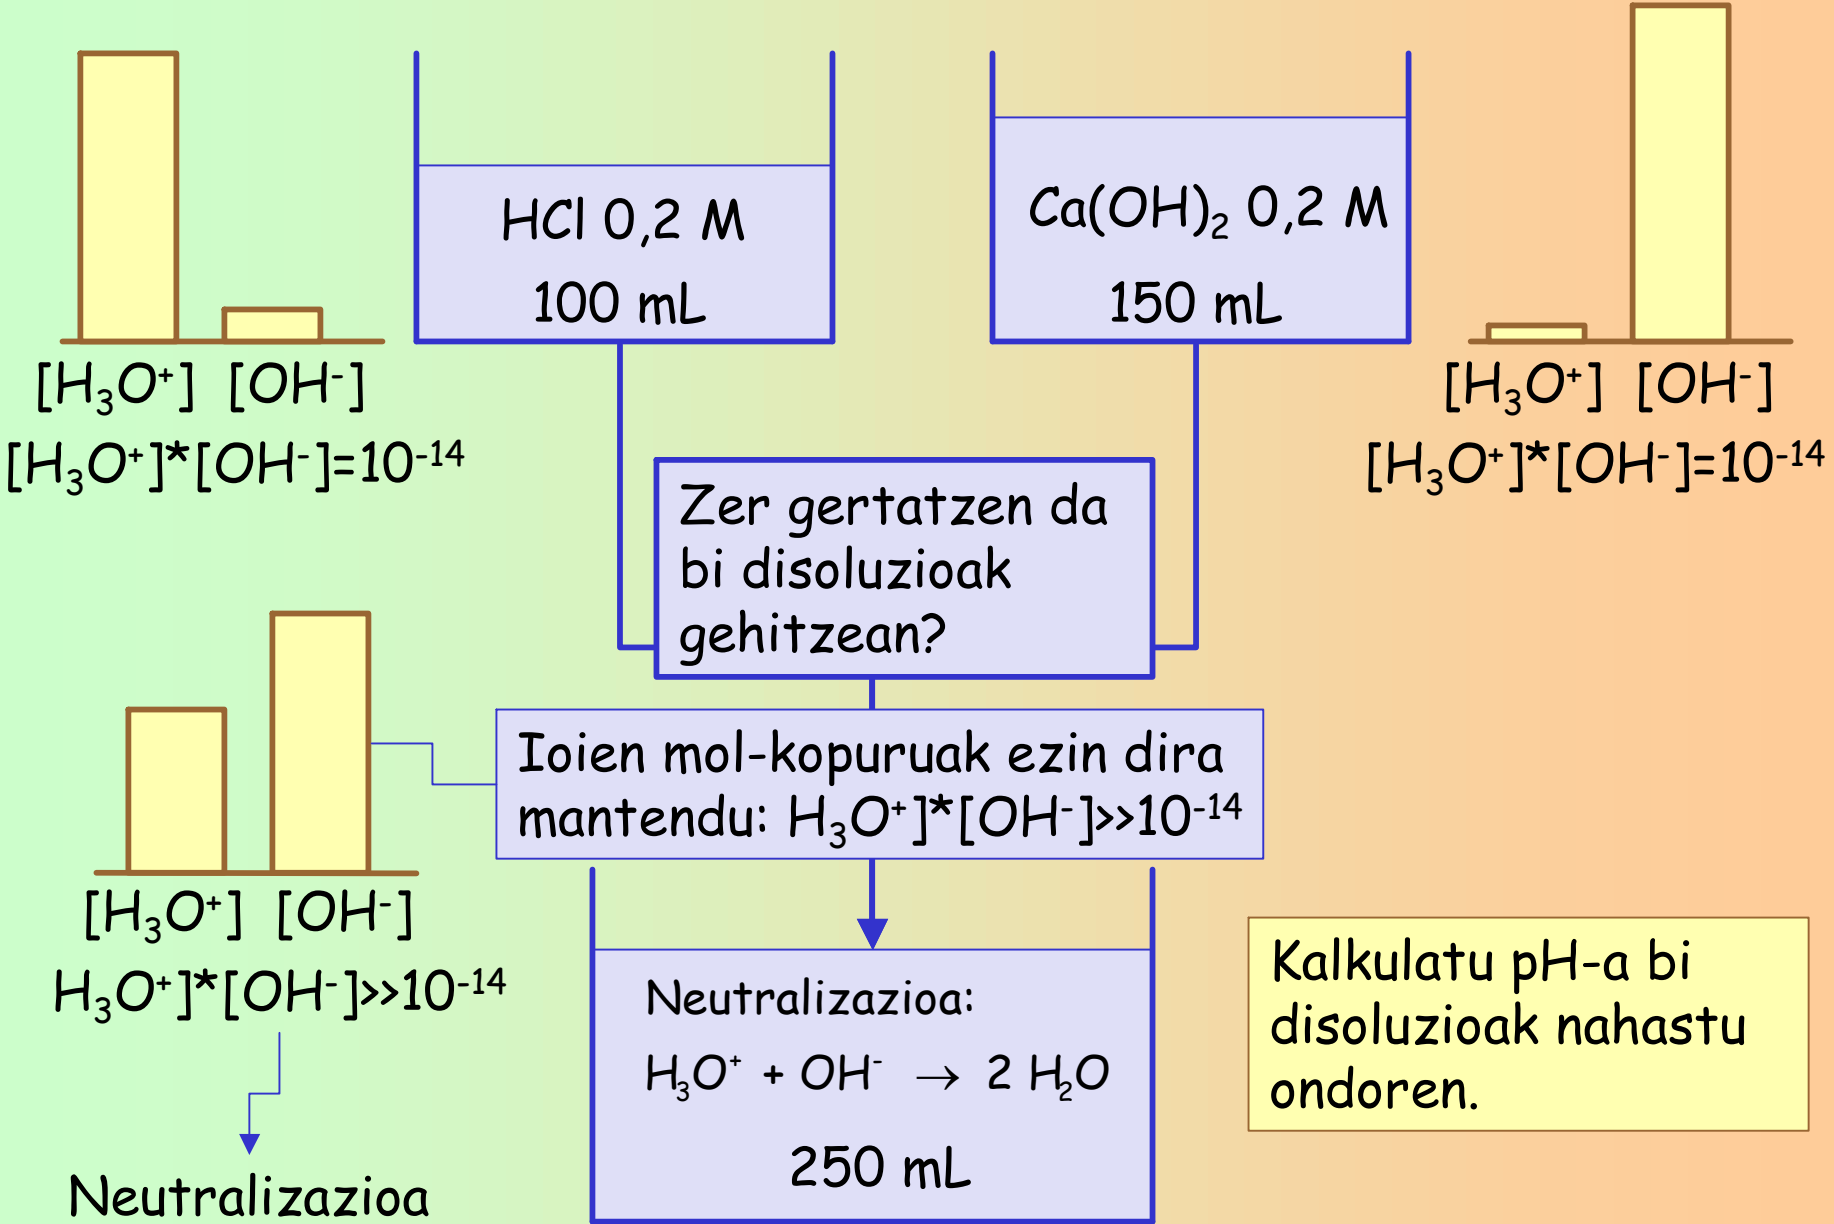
$[H_3O^+]$ $[OH^-]$

$[H_3O^+]*[OH^-]=10^{-14}$

HCl 0,2 M

100 mL

$Ca(OH)_2$ 0,2 M

150 mL

$[H_3O^+]$ $[OH^-]$

$[H_3O^+]*[OH^-]=10^{-14}$

Zer gertatzen da bi disoluzioak gehitzean?

Ioien mol-kopuruak ezin dira mantendu: $H_3O^+]*[OH^-]>>10^{-14}$

$[H_3O^+]$ $[OH^-]$

$H_3O^+]*[OH^-]>>10^{-14}$

Neutralizazioa

Neutralizazioa:

$H_3O^+ + OH^- \rightarrow 2 H_2O$

250 mL

Kalkulatu pH-a bi disoluzioak nahastu ondoren.